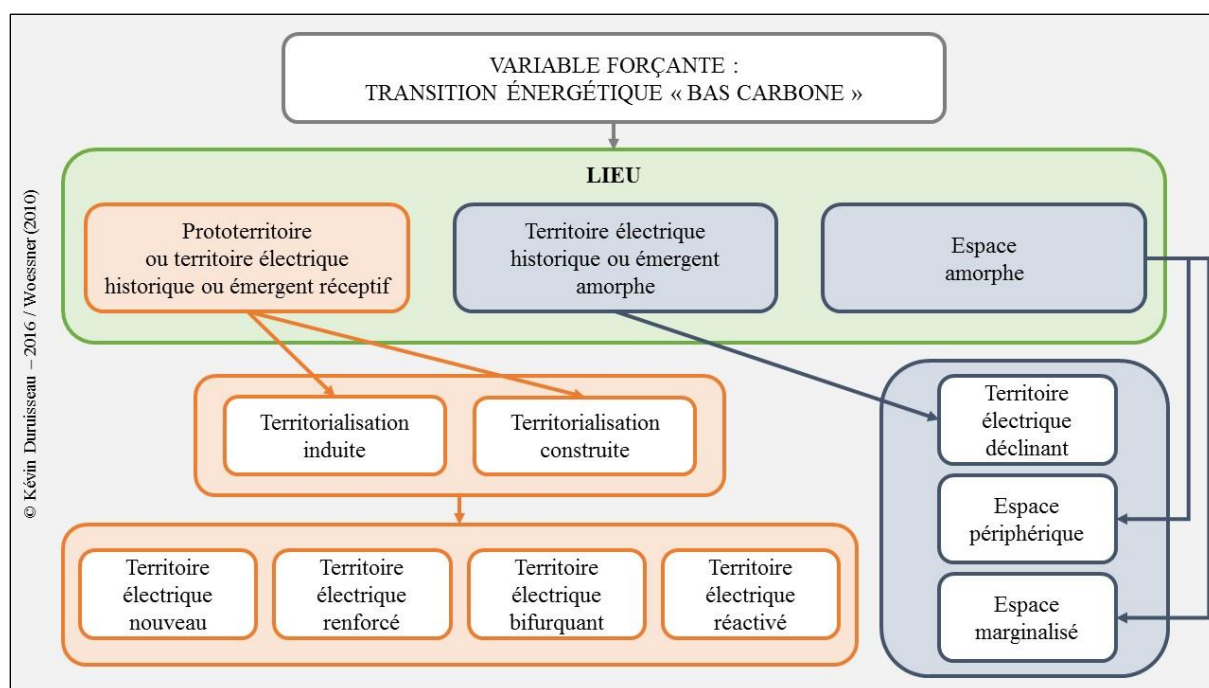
VARIABLE FORÇANTE :
TRANSITION ÉNERGÉTIQUE « BAS CARBONE »

LIEU

Prototerritoire ou territoire électrique historique ou émergent réceptif

Territoire électrique historique ou émergent amorphe

Espace amorphe

Territorialisation induite

Territorialisation construite

Territoire électrique déclinant

Espace périphérique

Espace marginalisé

Territoire électrique nouveau

Territoire électrique renforcé

Territoire électrique bifurquant

Territoire électrique réactivé

© Kévin Duruisseau – 2016 / Woessner (2010)